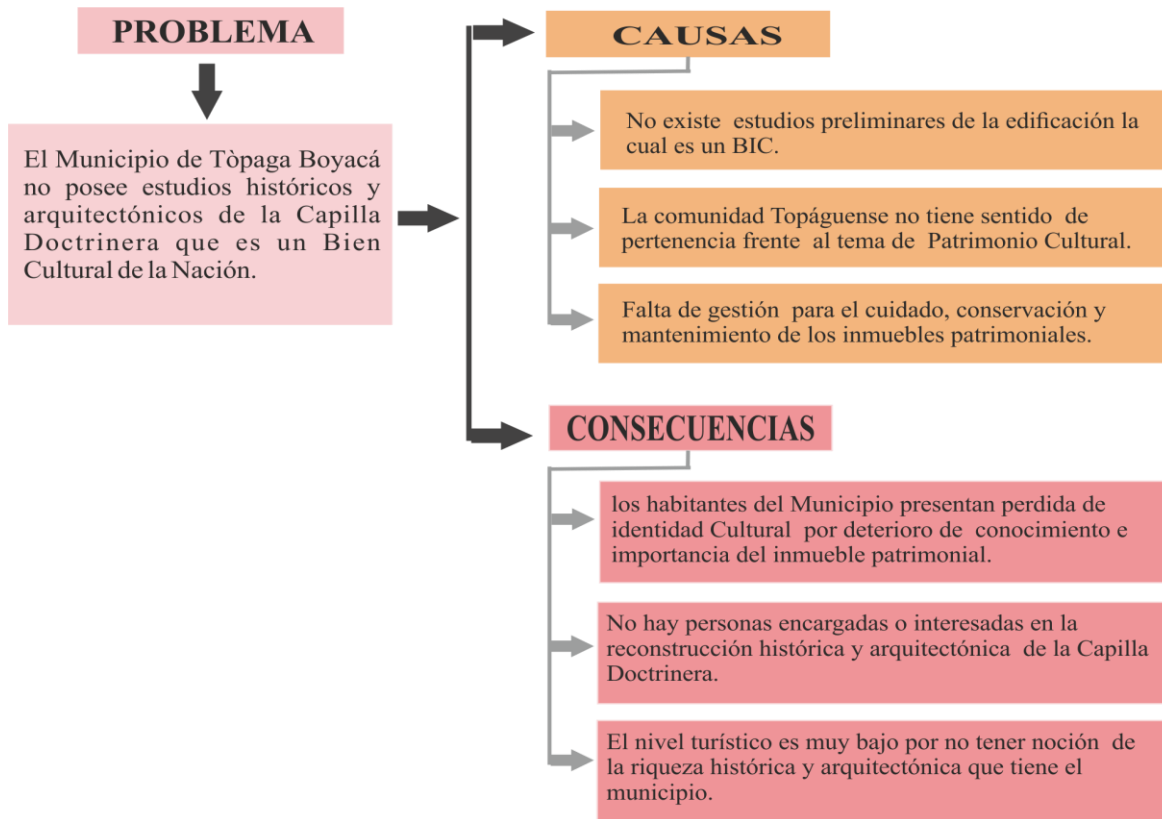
PROBLEMA

El Municipio de Tòpaga Boyacá no posee estudios históricos y arquitectónicos de la Capilla Doctrinera que es un Bien Cultural de la Nación.

CAUSAS

No existe estudios preliminares de la edificación la cual es un BIC.

La comunidad Topáguense no tiene sentido de pertenencia frente al tema de Patrimonio Cultural.

Falta de gestión para el cuidado, conservación y mantenimiento de los inmuebles patrimoniales.

CONSECUENCIAS

los habitantes del Municipio presentan perdida de identidad Cultural por deterioro de conocimiento e importancia del inmueble patrimonial.

No hay personas encargadas o interesadas en la reconstrucción histórica y arquitectónica de la Capilla Doctrinera.

El nivel turístico es muy bajo por no tener noción de la riqueza histórica y arquitectónica que tiene el municipio.